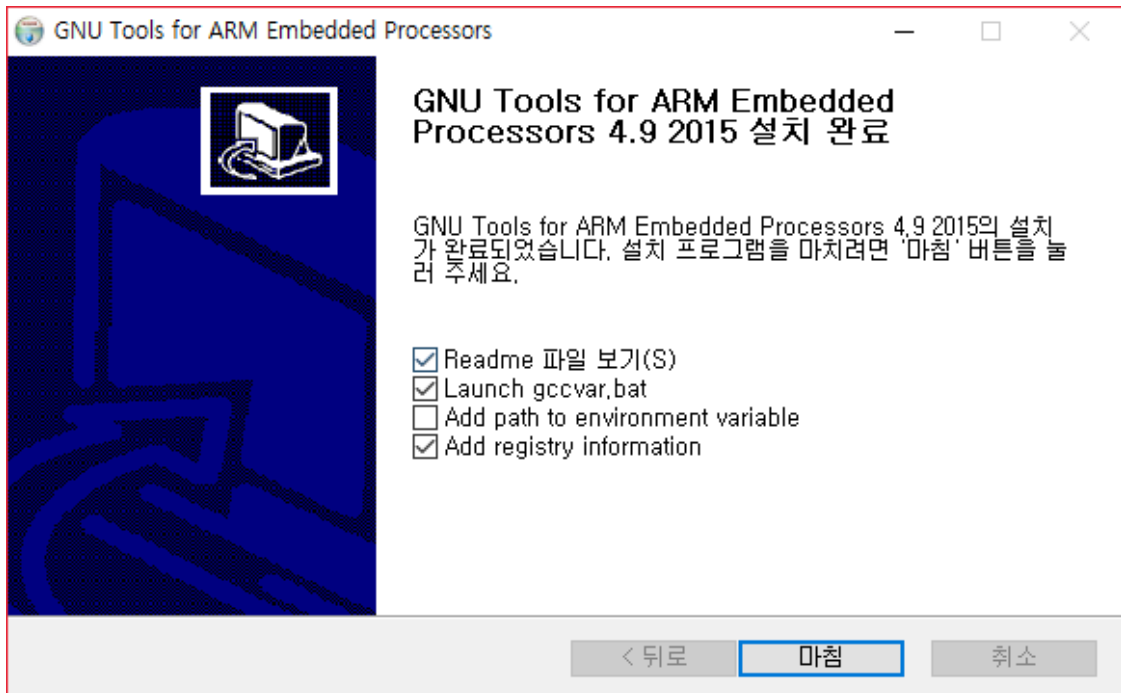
GNU Tools for ARM Embedded Processors

GNU Tools for ARM Embedded Processors 4.9 2015 설치 완료

GNU Tools for ARM Embedded Processors 4.9 2015의 설치가 완료되었습니다. 설치 프로그램을 마치려면 '마침' 버튼을 눌러 주세요.

Readme 파일 보기(S)
Launch gccvar.bat
Add path to environment variable
Add registry information

< 뒤로
마침
취소